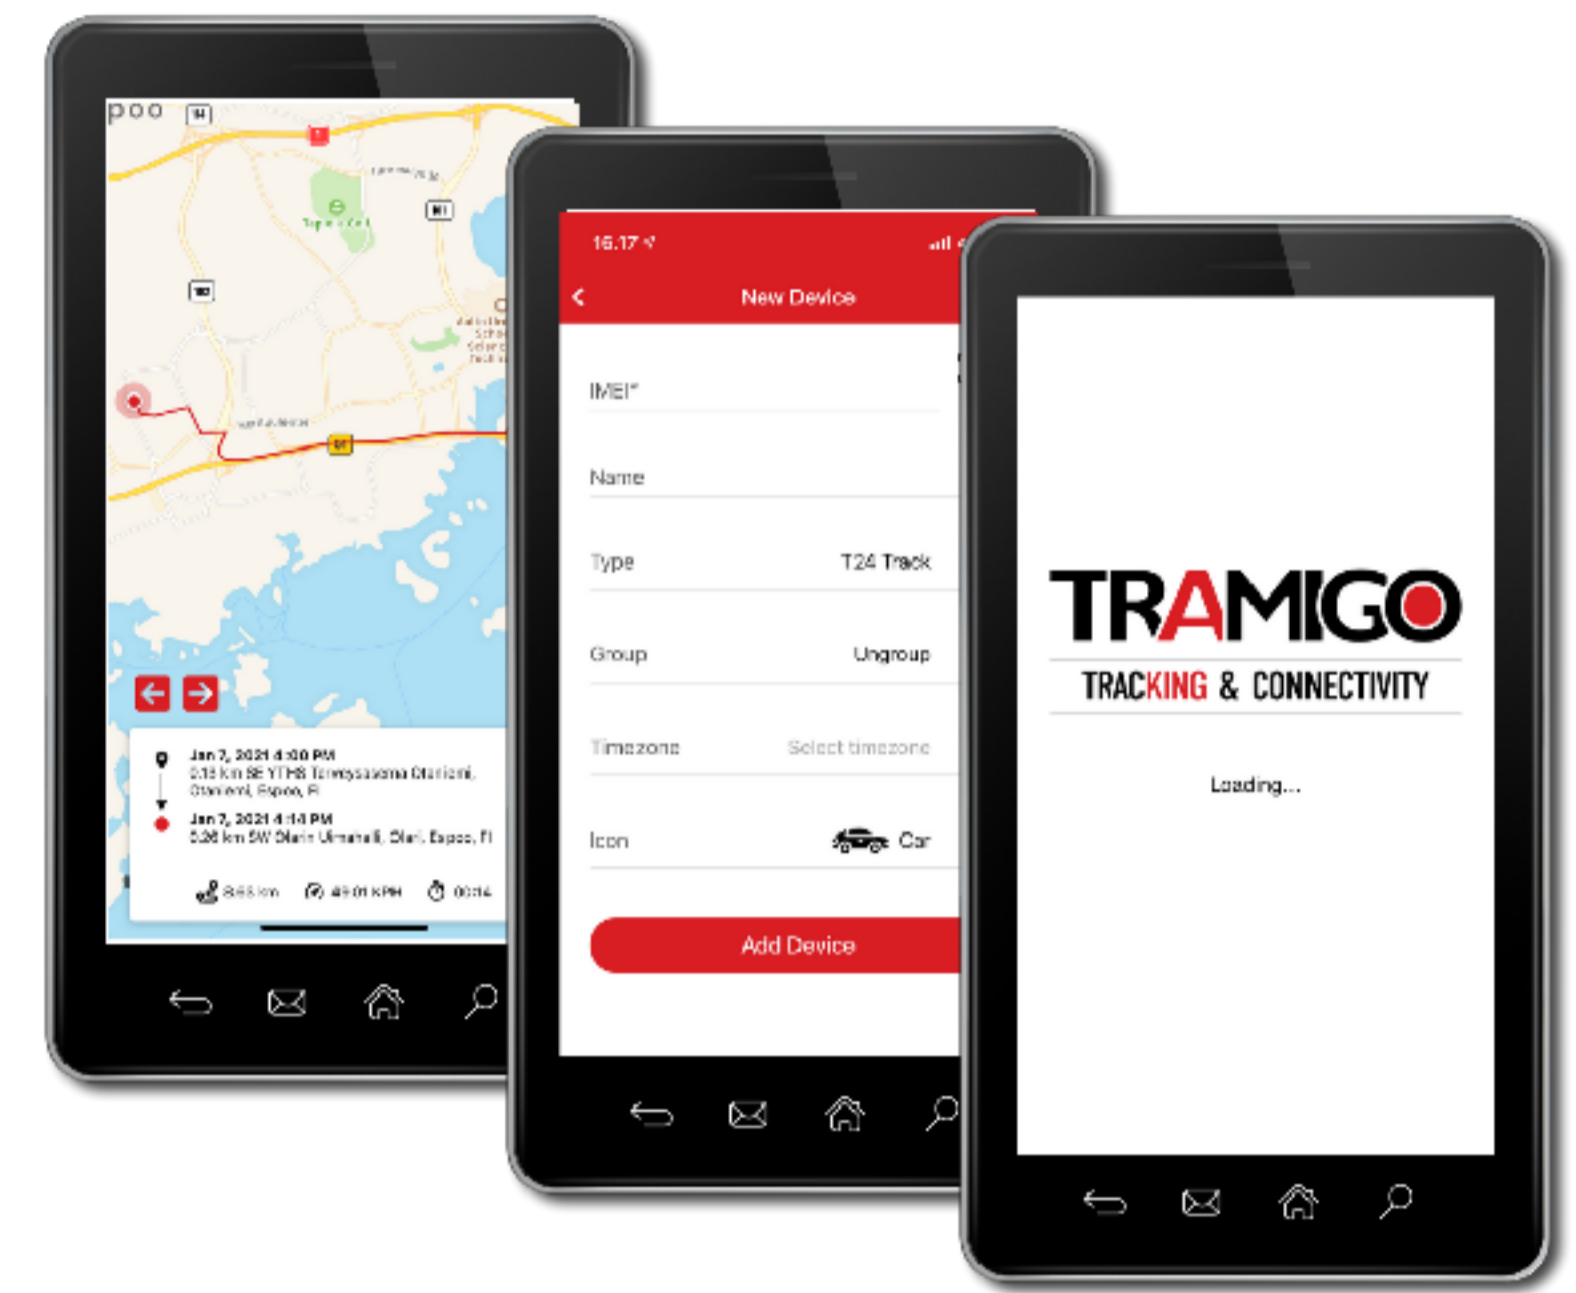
poo

Jan 7, 2021 4:00 PM
0.13 km SE YTHS Terveysasema Otaniemi, Otaniemi, Espoo, FI

Jan 7, 2021 4:14 PM
0.26 km SW Olarin Urheiluhalli, Olari, Espoo, FI

8.65 km 49.01 KPH 00:14

16.17

New Device

IMEI*

Name

Type T24 Track

Group Ungroup

Timezone Select timezone

Icon Car

Add Device

TRAMIGO

TRACKING & CONNECTIVITY

Loading...